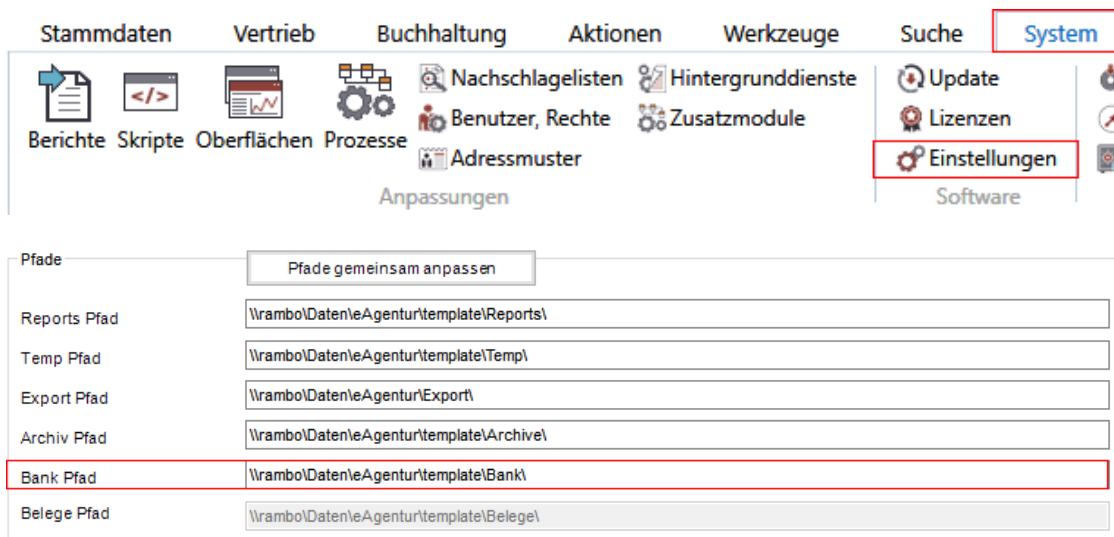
Stammdaten Vertrieb Buchhaltung Aktionen Werkzeuge Suche System

Berichte Skripte Oberflächen Prozesse Nachschlagelisten Benutzer, Rechte Adressmuster Hintergrunddienste Zusatzmodule

Anpassungen

Update Lizenzen Einstellungen

Software

Pfade

Pfade gemeinsam anpassen

Reports Pfad \\rambo\Daten\eAgentur\template\Reports\

Temp Pfad \\rambo\Daten\eAgentur\template\Temp\

Export Pfad \\rambo\Daten\eAgentur\Export\

Archiv Pfad \\rambo\Daten\eAgentur\template\Archive\

Bank Pfad \\rambo\Daten\eAgentur\template\Bank\

Belege Pfad \\rambo\Daten\eAgentur\template\Belege\